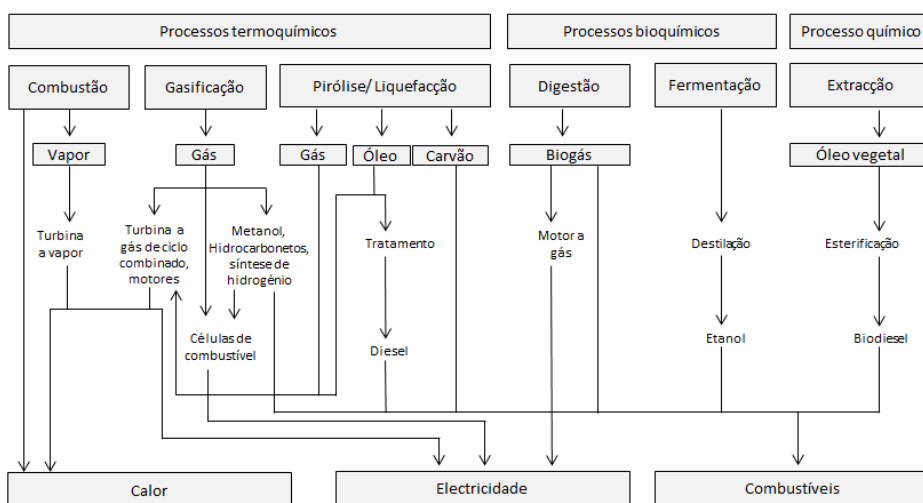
Processos termoquímicos

Processos bioquímicos

Processo químico

Combustão

Gasificação

Pirólise/ Liquefacção

Digestão

Fermentação

Extracção

Vapor

Gás

Gás

Óleo

Carvão

Biogás

Óleo vegetal

Turbina a vapor

Turbina a gás de ciclo combinado, motores

Metanol, Hidrocarbonetos, síntese de hidrogénio

Tratamento

Motor a gás

Destilação

Esterificação

Células de combustível

Diesel

Etanol

Biodiesel

Calor

Electricidade

Combustíveis